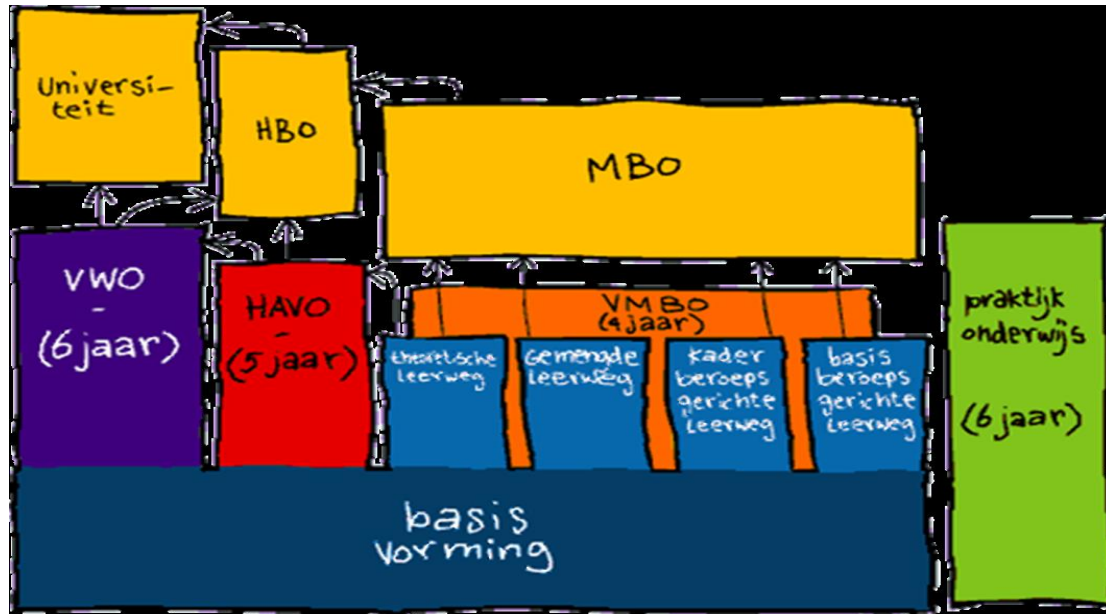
Universiteit

HBO

MBO

VWO
-
(6 jaar)

HAVO
-
(5 jaar)

VMBO
(4 jaar)

theoretische leerweg

gemengde leerweg

kader beroeps gerichte leerweg

basis beroeps gerichte leerweg

praktijk onderwijs

(6 jaar)

basis vorming